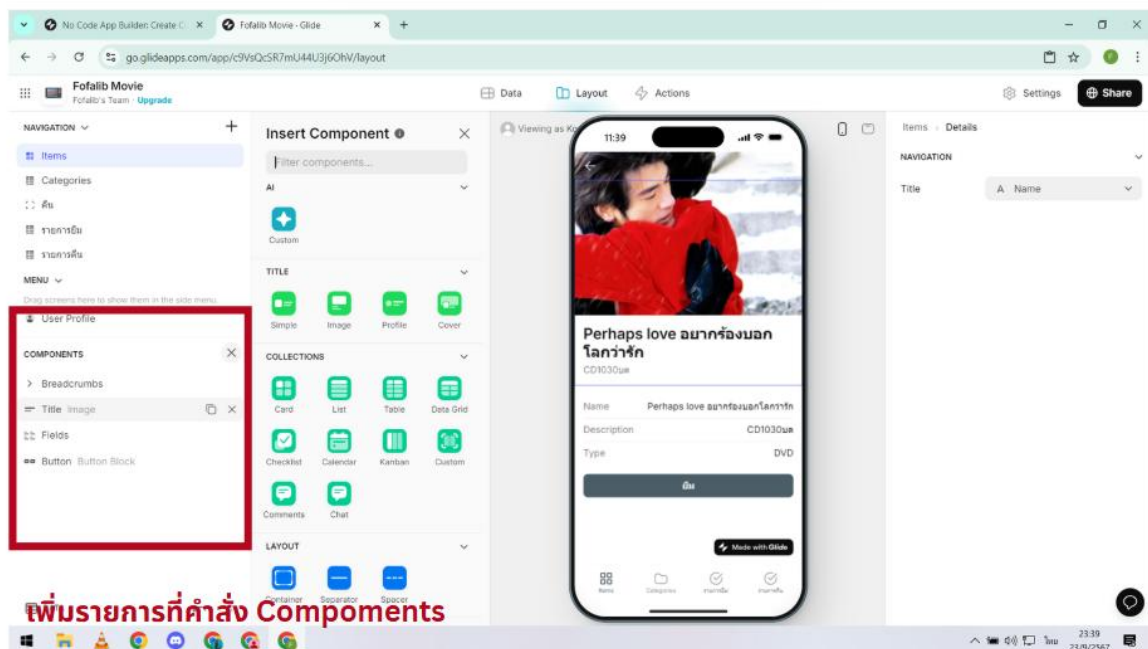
No Code App Builder: Create C ×
Fofalib Movie - Glide ×
+

go.glideapps.com/app/c9VsQcSR7mU44U3j6OhV/layout

Fofalib Movie
Fofalib's Team · Upgrade

Data
Layout
Actions

Settings
Share

NAVIGATION
Items
Categories
คืน
รายการยืม
รายการคืน

MENU
Drag screens here to show them in the side menu
User Profile

COMPONENTS
Breadcrumbs
Title Image
Fields
Button Button Block

Insert Component
Filter components...
AI
Custom
TITLE
Simple
Image
Profile
Cover
COLLECTIONS
Card
List
Table
Data Grid
Checklist
Calendar
Kanban
Custom
Comments
Chat
LAYOUT
Container
Separator
Spacer

Viewing as K

11:39

Perhaps love อยากร้องบอกโลกว่ารัก
CD1030บท

Name Perhaps love อยากร้องบอกโลกว่ารัก
Description CD1030บท
Type DVD

ยืม

Made with Glide

Items
Categories
รายการยืม
รายการคืน

Items › Details
NAVIGATION
Title
A Name

เพิ่มรายการที่คำสั่ง Compoments

ไทย
23:39
23/9/2567